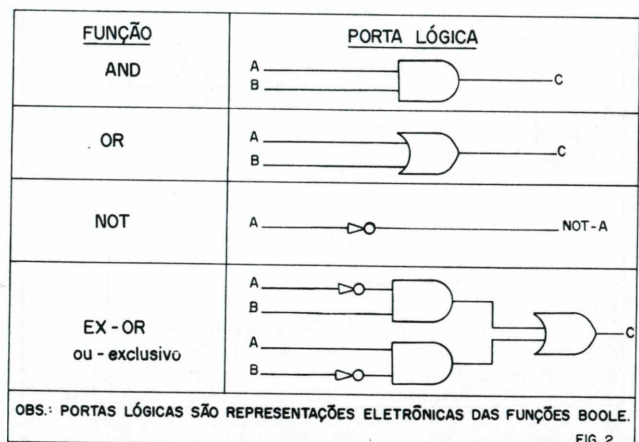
| FUNÇÃO | PORTA LÓGICA |
|---|---|
| AND | A B C |
| OR | A B C |
| NOT | A NOT - A |
| EX - OR ou - exclusivo | A B A B C |

OBS.: PORTAS LÓGICAS SÃO REPRESENTAÇÕES ELETRÔNICAS DAS FUNÇÕES BOOLE.

FIG. 2